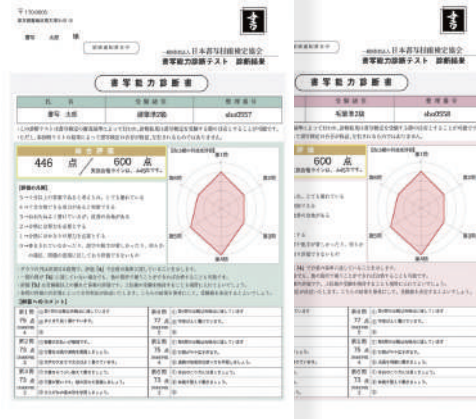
〒170-0005

書写　太郎　様

一般社団法人 日本書写技能検定協会
書写能力診断テスト　診断結果

書写能力診断書

| 氏名 | 受験級等 | 整理番号 |
|---|---|---|
| 書写　太郎 | 硬筆第2級 | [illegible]557 |

総合評価

446 点 ／ 600 点

【総合順位】

第1問

第2問

第3問

第4問

第5問

第6問

【講評へのコメント】

第1問 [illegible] 点

第2問 75 点

第3問 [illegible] 点

第4問 77 点

第5問 73 点

第6問 73 点

一般社団法人 日本書写技能検定協会
書写能力診断テスト　診断結果

書写能力診断書

| 受験級等 | 整理番号 |
|---|---|
| 毛筆第2級 | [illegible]558 |

総合評価

600 点

第1問

第2問

第3問

第4問

第5問

第6問